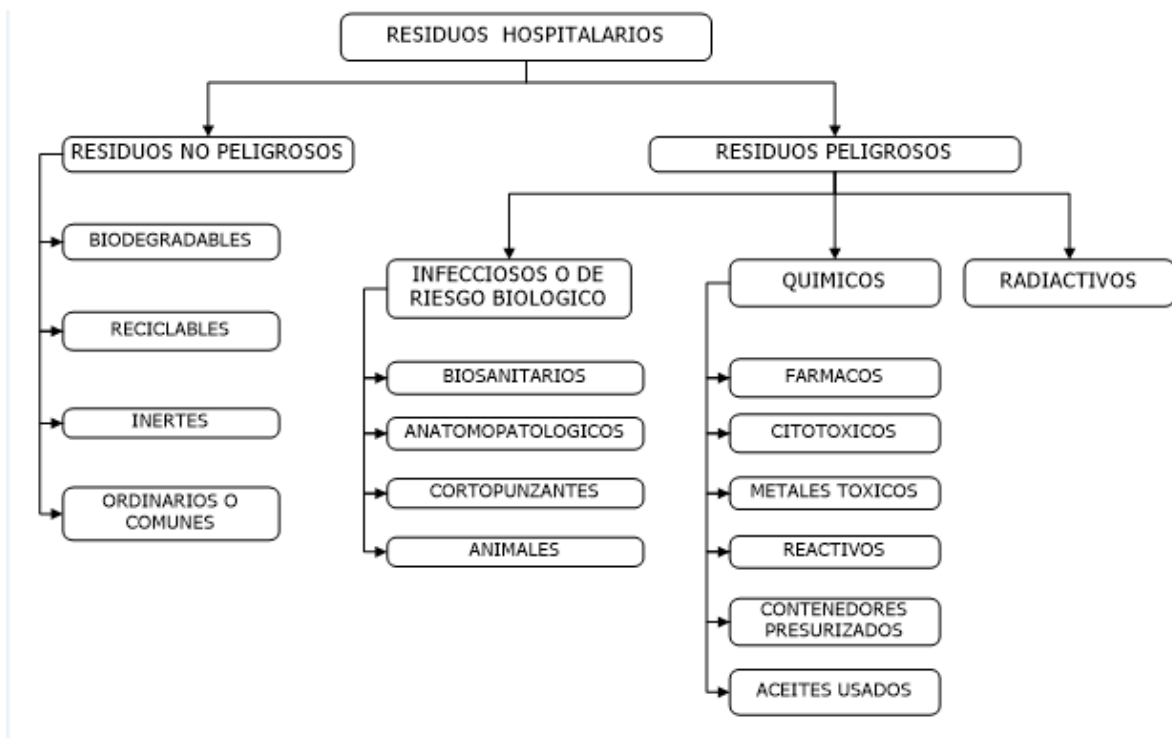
RESIDUOS HOSPITALARIOS

RESIDUOS NO PELIGROSOS

BIODEGRADABLES

RECICLABLES

INERTES

ORDINARIOS O COMUNES

RESIDUOS PELIGROSOS

INFECCIOSOS O DE RIESGO BIOLOGICO

BIOSANITARIOS

ANATOMOPATOLOGICOS

CORTOPUNZANTES

ANIMALES

QUIMICOS

FARMACOS

CITOTOXICOS

METALES TOXICOS

REACTIVOS

CONTENEDORES PRESURIZADOS

ACEITES USADOS

RADIACTIVOS